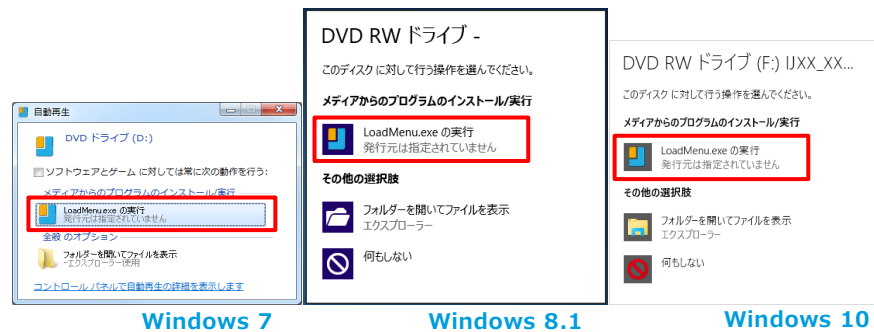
自動再生

DVD ドライブ (D:)

ソフトウェアとゲーム に対しては常に次の動作を行う:

メディアからのプログラムのインストール/実行

LoadMenu.exe の実行
発行元は指定されていません

全般 のオプション

フォルダーを開いてファイルを表示
- エクスプローラー使用

コントロール パネルで自動再生の詳細を表示します

Windows 7

DVD RW ドライブ -

このディスク に対して行う操作を選んでください。

メディアからのプログラムのインストール/実行

LoadMenu.exe の実行
発行元は指定されていません

その他の選択肢

フォルダーを開いてファイルを表示
エクスプローラー

何もしない

Windows 8.1

DVD RW ドライブ (F:) IJXX_XX...

このディスク に対して行う操作を選んでください。

メディアからのプログラムのインストール/実行

LoadMenu.exe の実行
発行元は指定されていません

その他の選択肢

フォルダーを開いてファイルを表示
エクスプローラー

何もしない

Windows 10